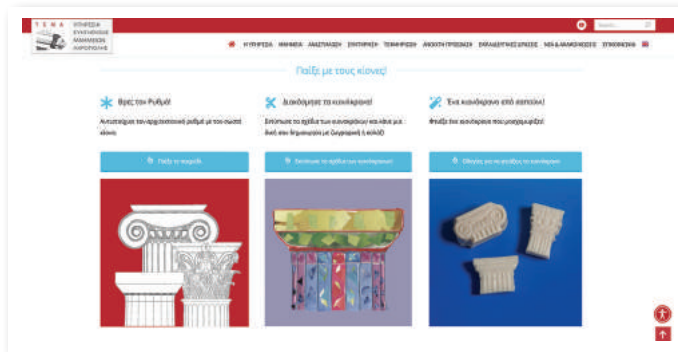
Τ Ε Ν Α ΥΠΗΡΕΣΙΑ ΕΠΙΣΤΗΜΟΝΙΚΗΣ ΑΝΑΣΤΗΛΩΣΗΣ ΑΚΡΟΠΟΛΗΣ

ΥΠΗΡΕΣΙΑ ΜΝΗΜΕΙΑ ΑΝΑΣΤΗΛΩΣΗ ΣΥΝΤΗΡΗΣΗ ΤΕΚΜΗΡΙΩΣΗ ΑΝΟΙΧΤΗ ΠΡΟΣΒΑΣΗ ΕΚΠΑΙΔΕΥΤΙΚΕΣ ΔΡΑΣΕΙΣ ΝΕΑ & ΑΝΑΚΟΙΝΩΣΕΙΣ ΕΠΙΚΟΙΝΩΝΙΑ

Παίξε με τους κίονες!

Βρες τον Ρυθμό!

Αντιστοίχισε τον αρχιτεκτονικό ρυθμό με τον σωστό κίονα

Παίξε το παιχνίδι

Διακόσμησε τα κιονόκρανα!

Εκτύπωσε τα σχέδια των κιονοκράνων και κάνε μια δική σου δημιουργία με ζωγραφική ή κολλάζ

Εκτύπωσε τα σχέδια των κιονοκράνων

Ένα κιονόκρανο από σαπούνι!

Φτιάξε ένα κιονόκρανο που μοσχομυρίζει!

Οδηγίες για να φτιάξεις το κιονόκρανο